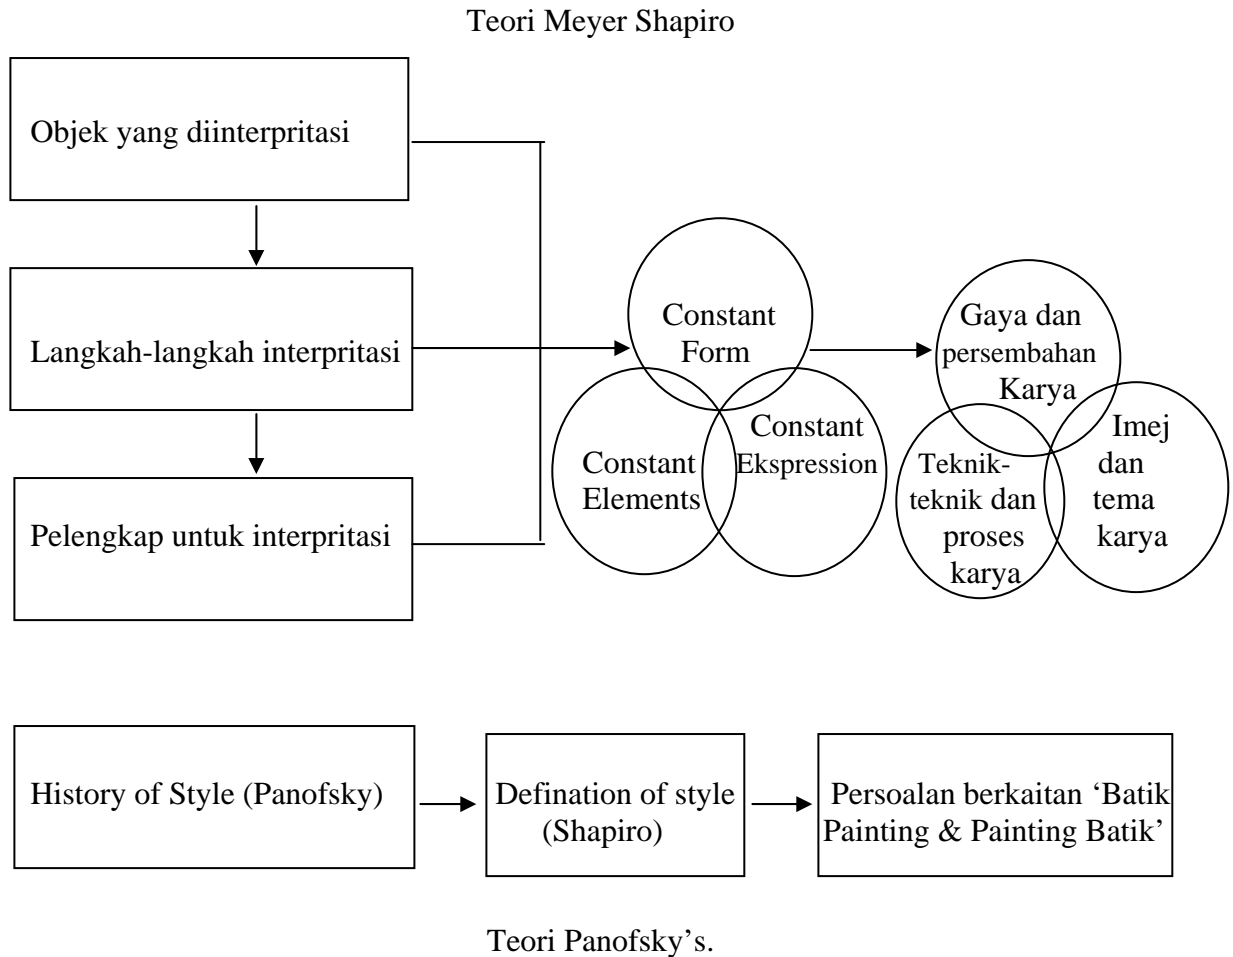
Teori Meyer Shapiro

Objek yang diinterpritasi

Langkah-langkah interpritasi

Pelengkap untuk interpritasi

Constant Form

Constant Elements

Constant Ekspression

Gaya dan persembahan Karya

Teknik-teknik dan proses karya

Imej dan tema karya

History of Style (Panofsky)

Defination of style (Shapiro)

Persoalan berkaitan 'Batik Painting & Painting Batik'

Teori Panofsky's.